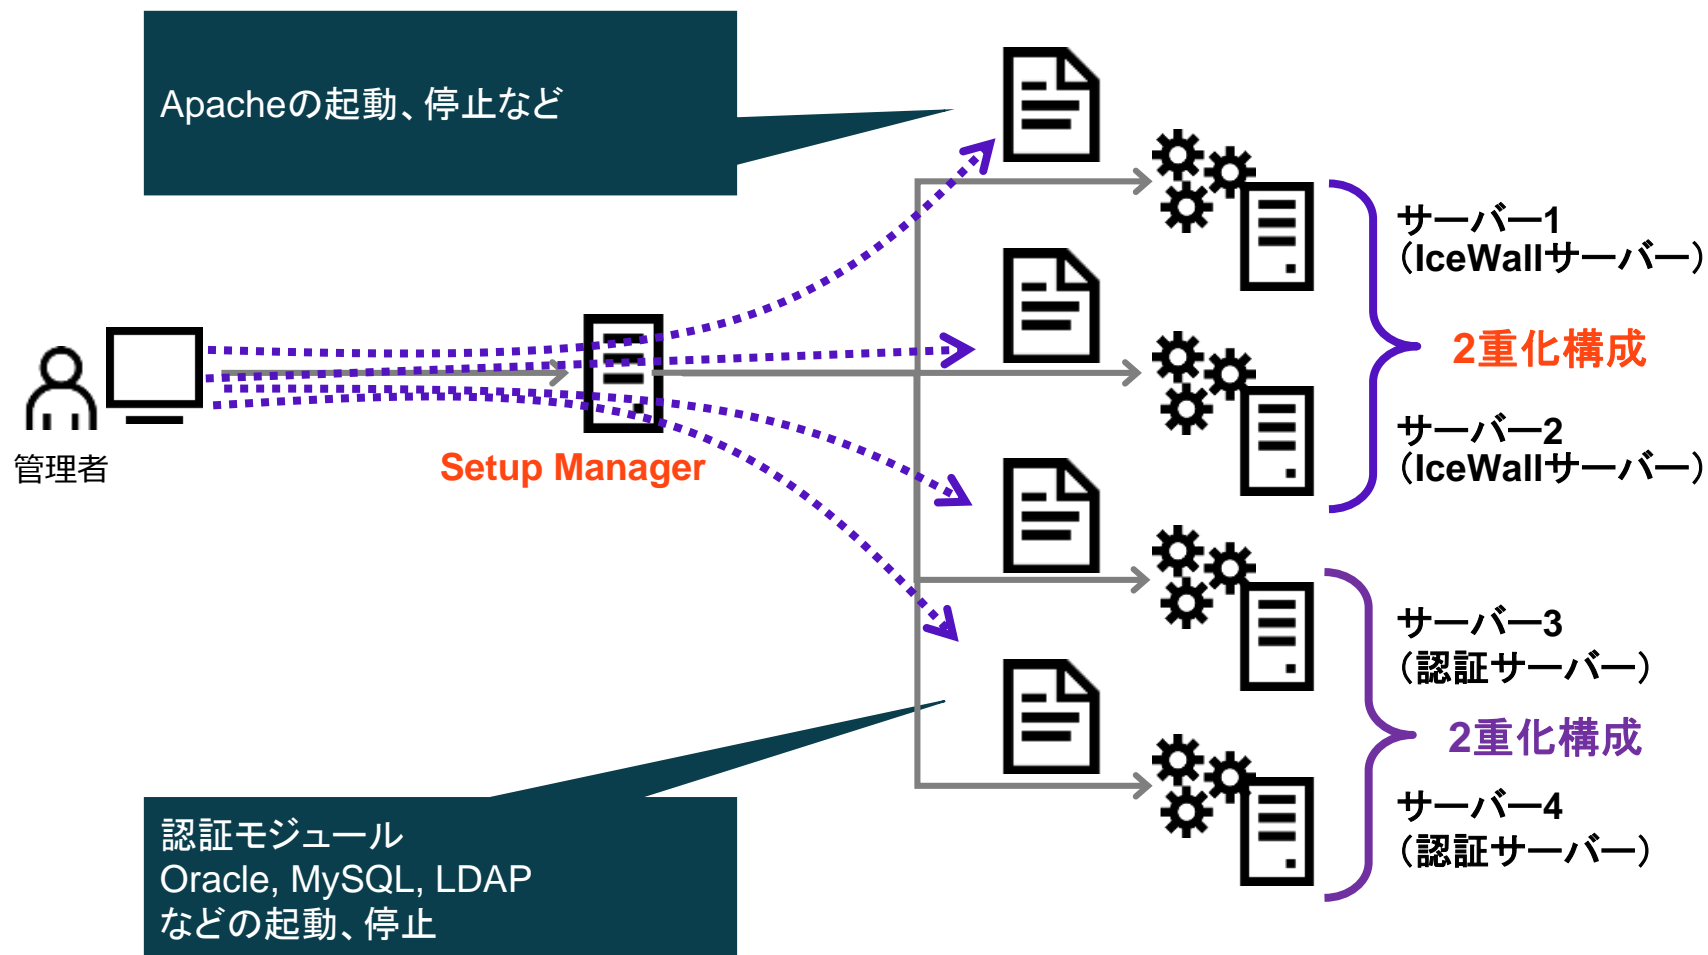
Apacheの起動、停止など

管理者

Setup Manager

サーバー1
(IceWallサーバー)

2重化構成

サーバー2
(IceWallサーバー)

サーバー3
(認証サーバー)

2重化構成

サーバー4
(認証サーバー)

認証モジュール
Oracle, MySQL, LDAP
などの起動、停止